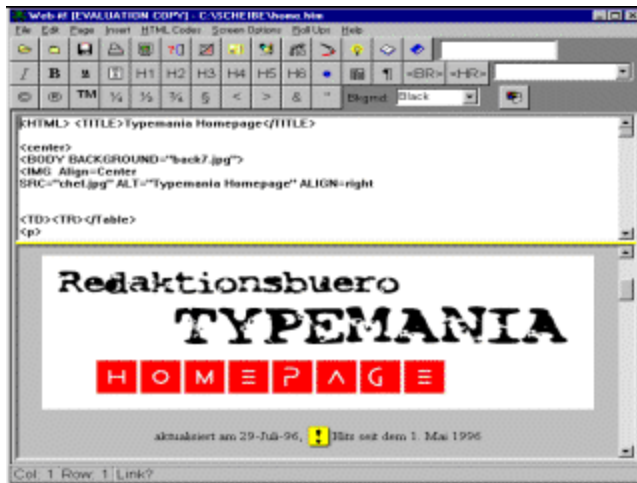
Web-it [EVALUATION COPY] - C:\SCHEIBE\home.htm

File Edit Page Insert HTML Codes Screen Options RollUps Help

I B u H1 H2 H3 H4 H5 H6 ¶ <BR> <HR>

TM ¼ ½ ¾ § < > & " Bkgnd Black

<HTML> <TITLE>Typemania Homepage</TITLE>

<center>
<BODY BACKGROUND="back7.jpg">
<IMG Align=Center
SRC="chet.jpg" ALT="Typemania Homepage" ALIGN=right

<TD><TR></Table>
<p>

Redaktionsbuero

TYPEMANIA

HOMEPAGE

aktualisiert am 29-Juli-96, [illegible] Hits seit dem 1. Mai 1996

Col: 1 Row: 1 Link?